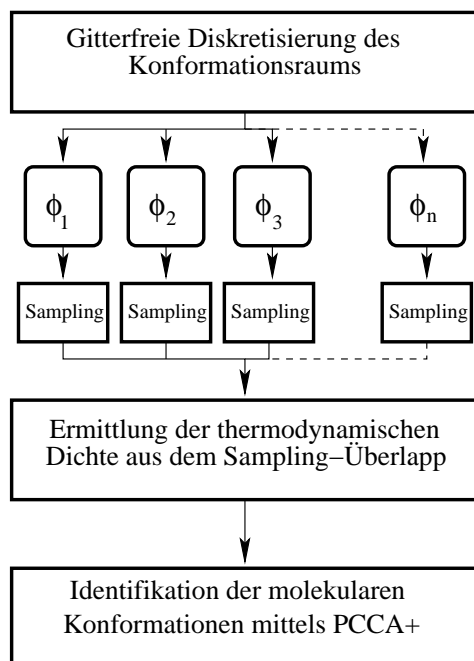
Gitterfreie Diskretisierung des Konformationsraums

$\phi_1$

$\phi_2$

$\phi_3$

$\phi_n$

Sampling

Sampling

Sampling

Sampling

Ermittlung der thermodynamischen Dichte aus dem Sampling–Überlapp

Identifikation der molekularen Konformationen mittels PCCA+